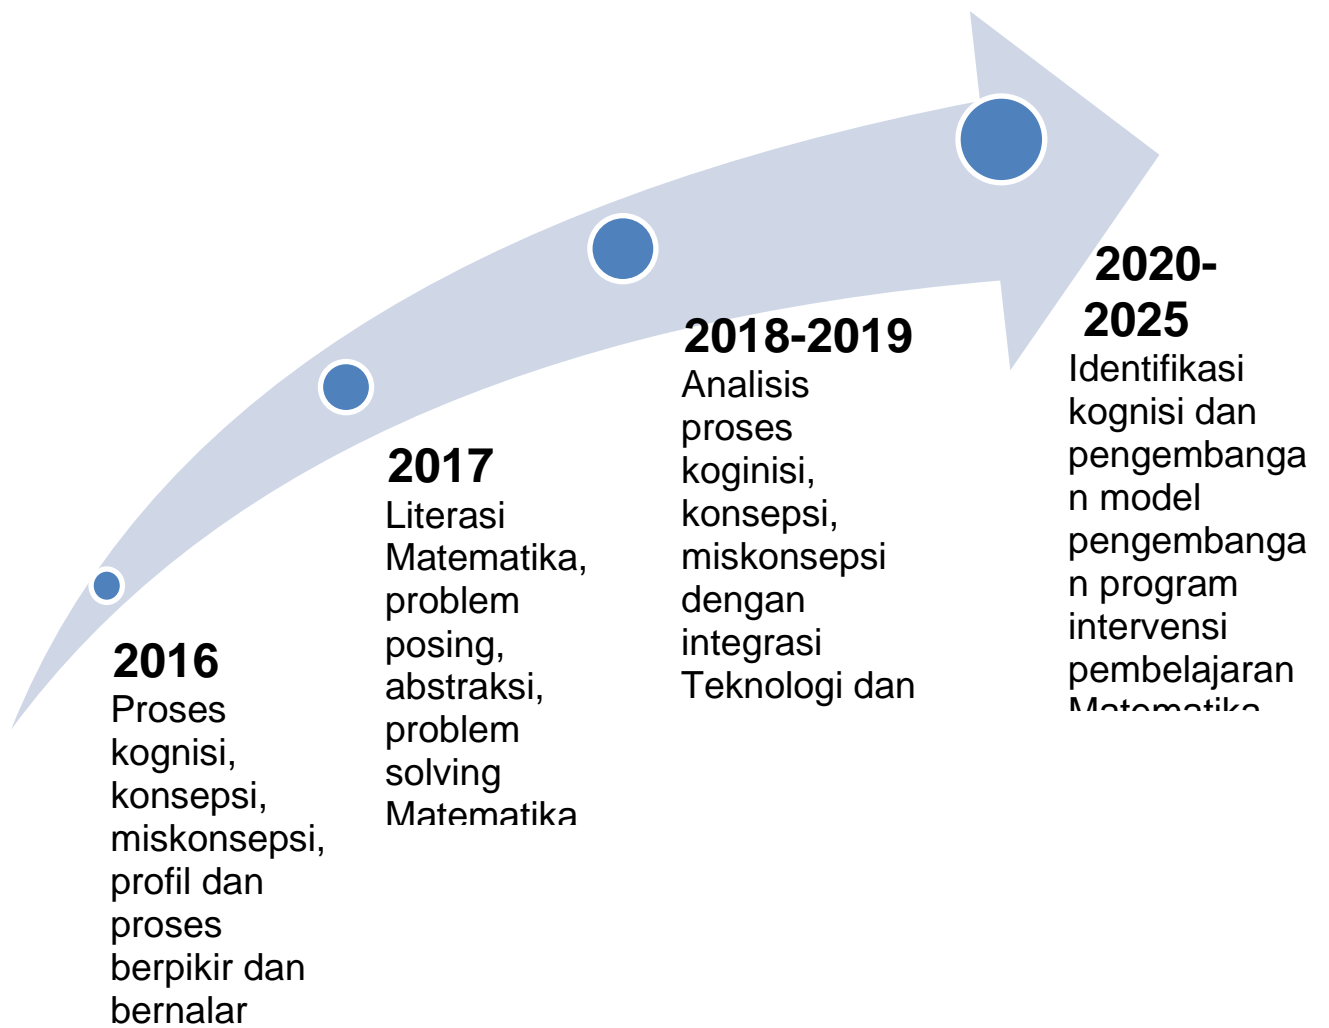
2016
Proses kognisi, konsepsi, miskonsepsi, profil dan proses berpikir dan bernalar

2017
Literasi Matematika, problem posing, abstraksi, problem solving Matematika

2018-2019
Analisis proses koginisi, konsepsi, miskonsepsi dengan integrasi Teknologi dan

2020-2025
Identifikasi kognisi dan pengembangan model pengembangan program intervensi pembelajaran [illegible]